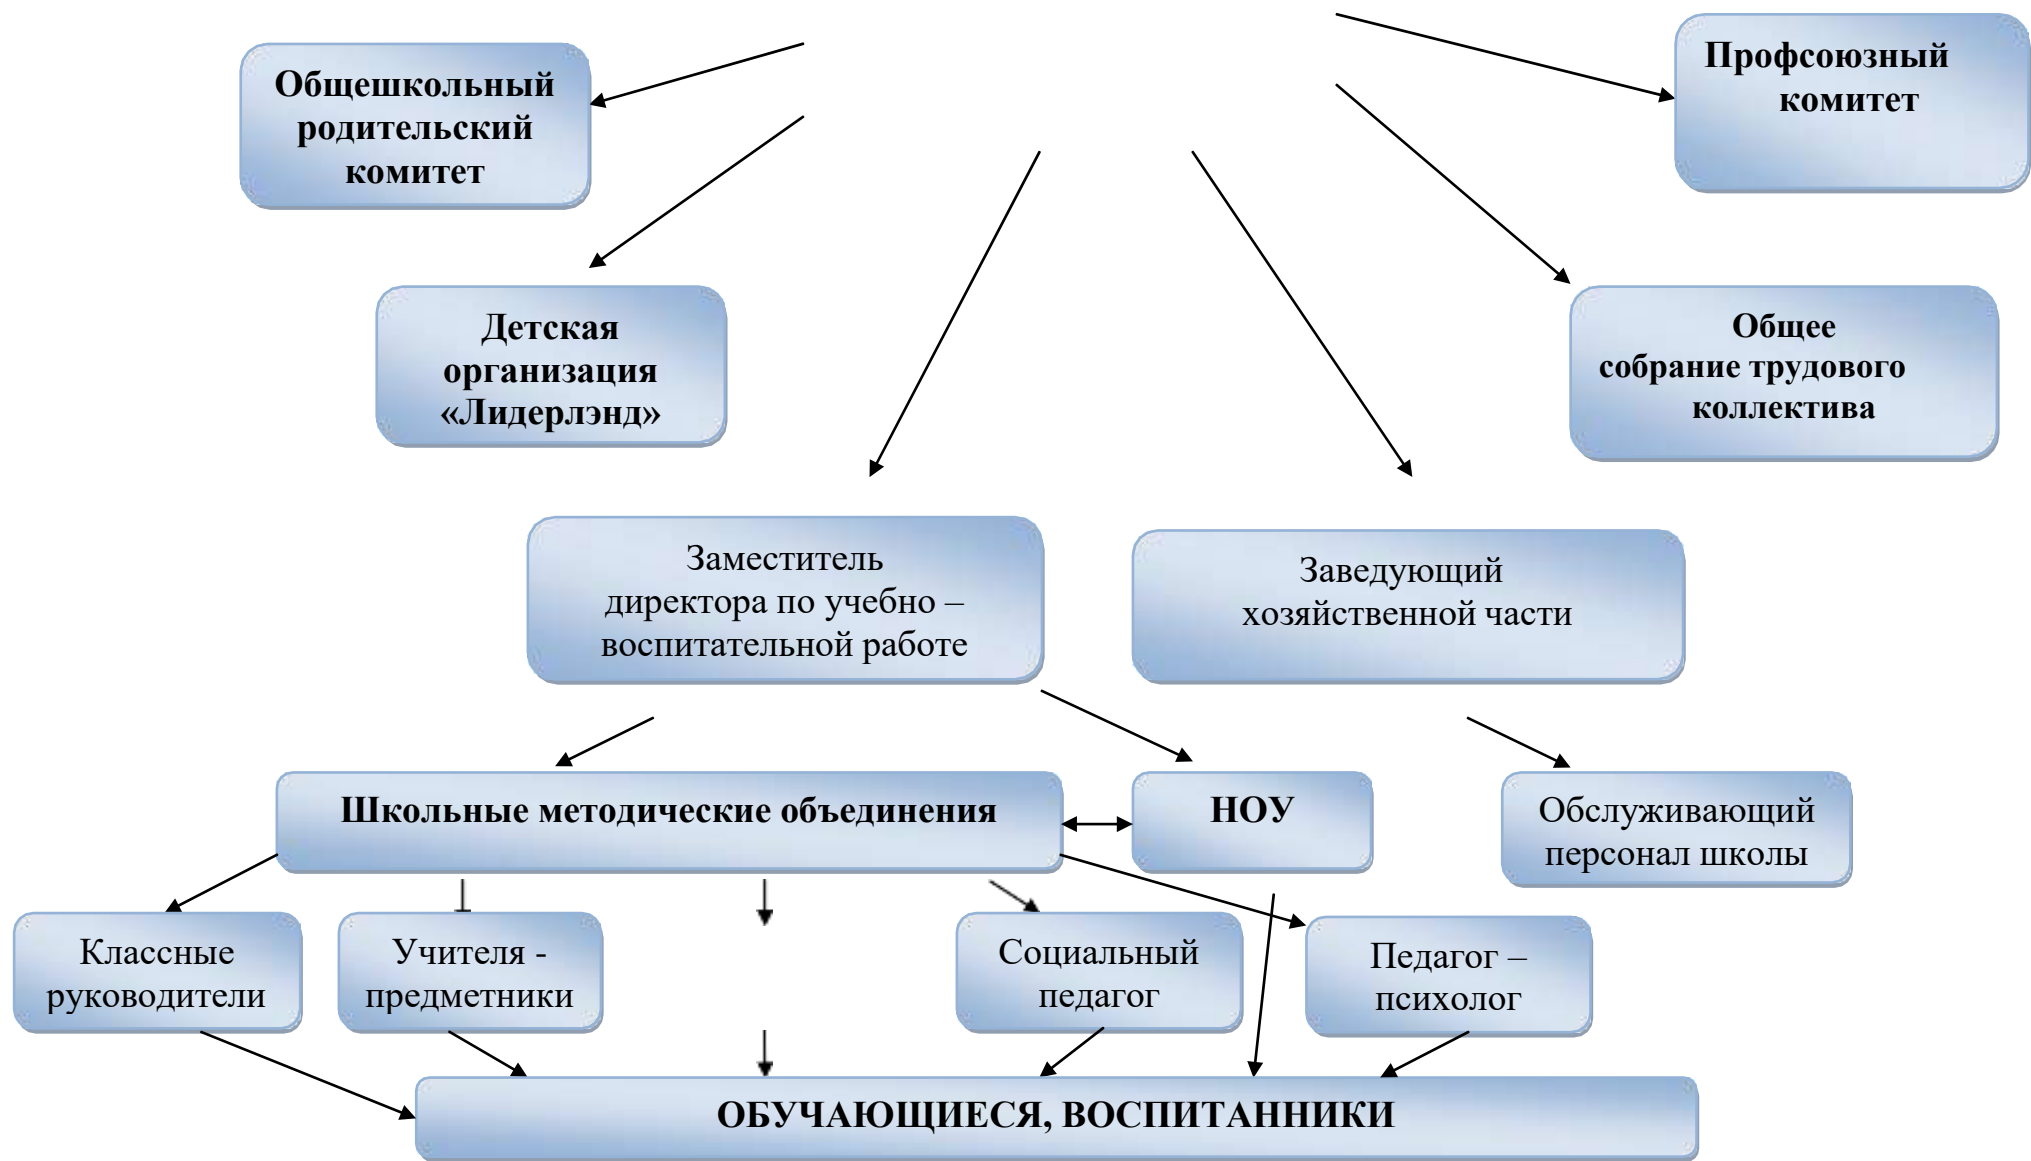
Общешкольный родительский комитет

Профсоюзный комитет

Детская организация «Лидерлэнд»

Общее собрание трудового коллектива

Заместитель директора по учебно – воспитательной работе

Заведующий хозяйственной части

Школьные методические объединения

НОУ

Обслуживающий персонал школы

Классные руководители

Учителя - предметники

Социальный педагог

Педагог – психолог

ОБУЧАЮЩИЕСЯ, ВОСПИТАННИКИ